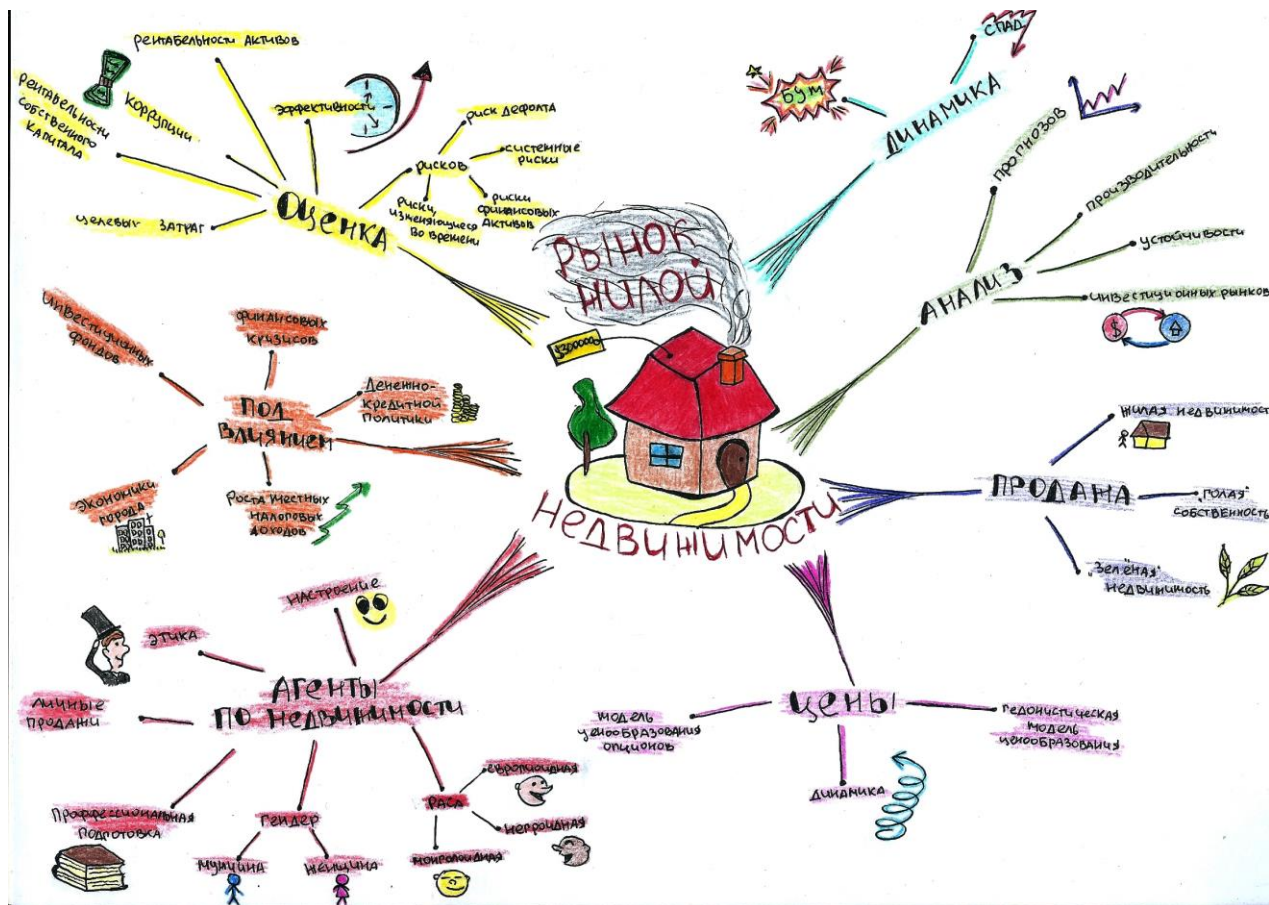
Рынок жилой недвижимости

Оценка
рентабельности активов
рентабельности собственного капитала
коррупции
эффективности
рисков
риск дефолта
системные риски
риски финансовых активов
риски, изменяющиеся во времени
целевых затрат

Динамика
бум
спад

Анализ
прогнозов
производительности
устойчивости
инвестиционных рынков

Под влиянием
инвестиционных фондов
финансовых кризисов
денежно-кредитной политики
экономики города
роста местных налоговых доходов

Продана
жилая недвижимость
„голая" собственность
„зелёная" недвижимость

Агенты по недвижимости
настроение
этика
личные продажи
профессиональная подготовка
гендер
мужчина
женщина
раса
европеоидная
негроидная
монголоидная

Цены
модель ценообразования опционов
гедонистическая модель ценообразования
динамика

$300000